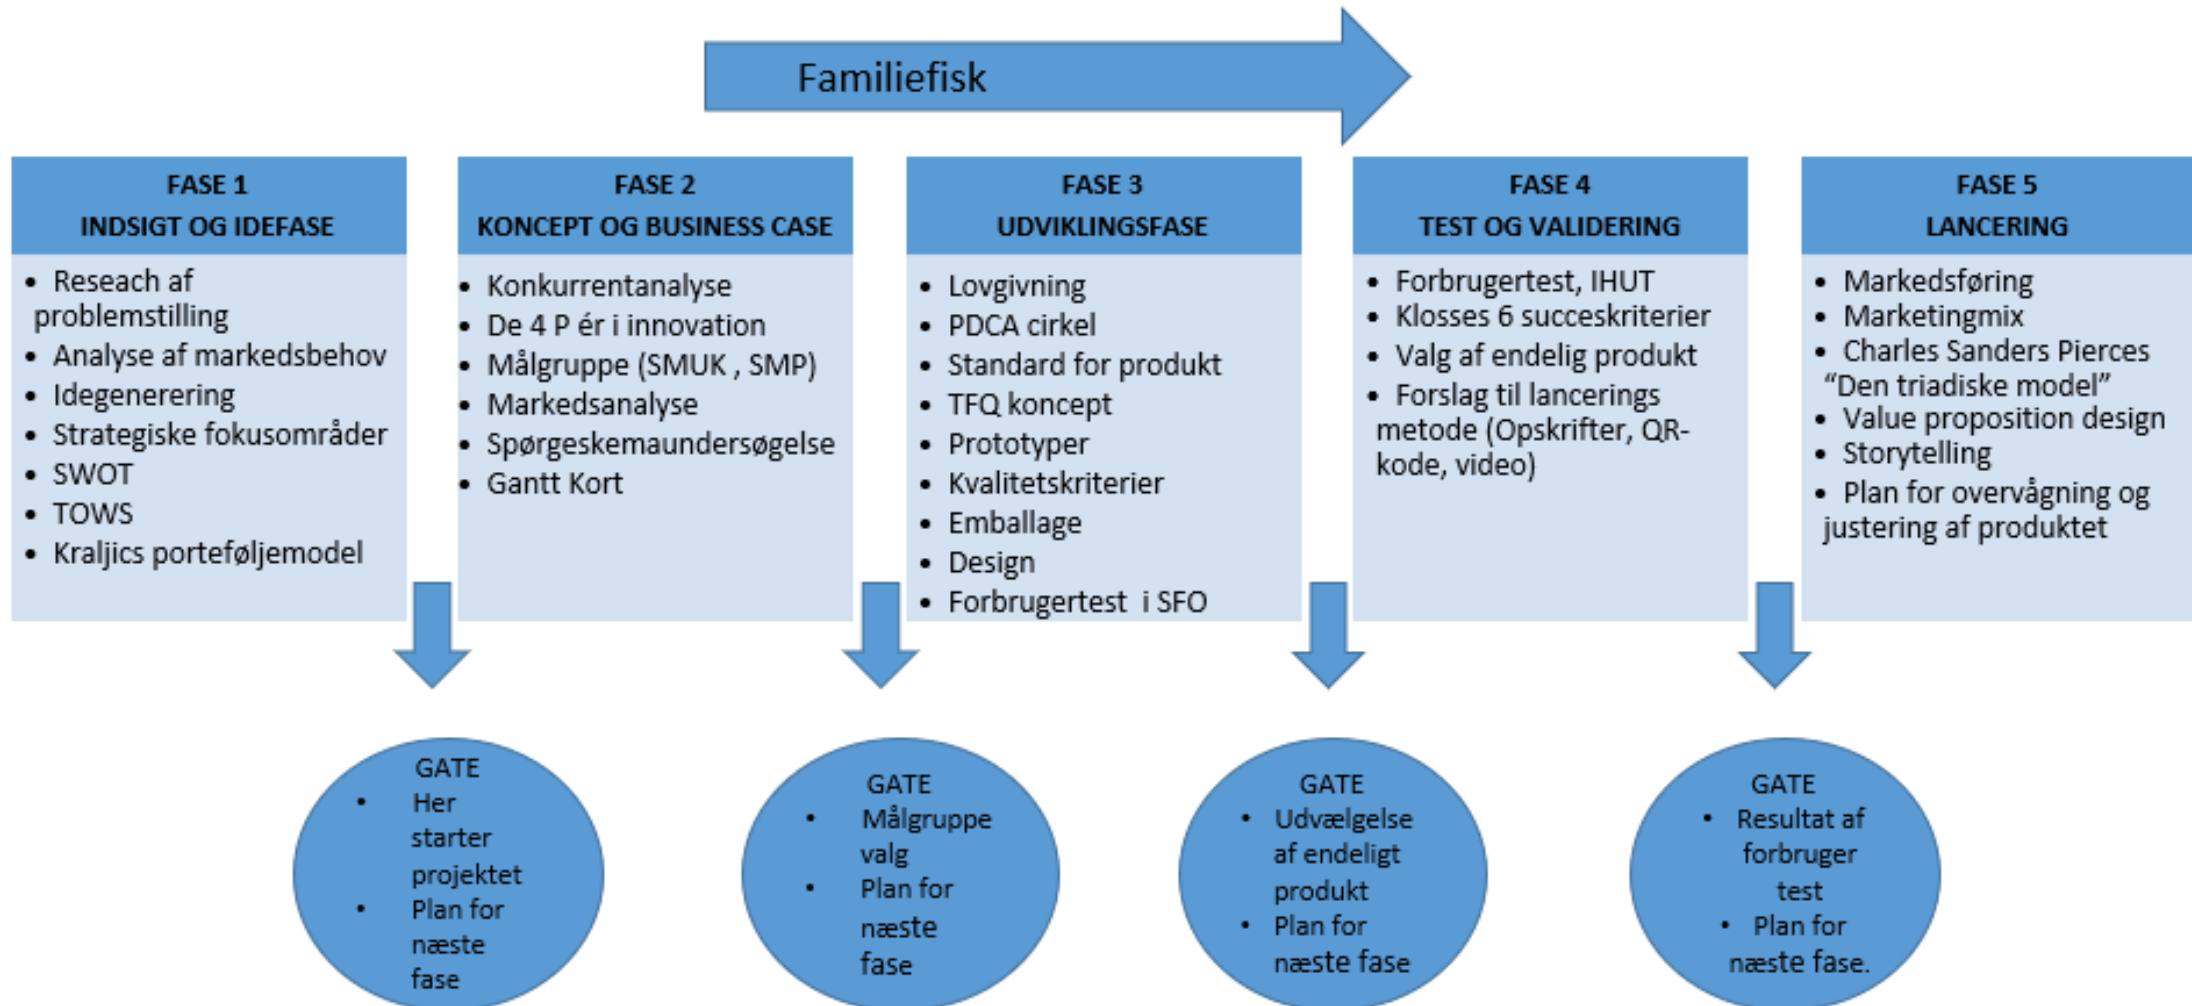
Familiefisk

FASE 1
INDSIGT OG IDEFASE

- Reseach af problemstilling
- Analyse af markedsbehov
- Idegenerering
- Strategiske fokusområder
- SWOT
- TOWS
- Kraljics porteføljemodel

FASE 2
KONCEPT OG BUSINESS CASE

- Konkurrentanalyse
- De 4 P ér i innovation
- Målgruppe (SMUK , SMP)
- Markedsanalyse
- Spørgeskemaundersøgelse
- Gantt Kort

FASE 3
UDVIKLINGSFASE

- Lovgivning
- PDCA cirkel
- Standard for produkt
- TFQ koncept
- Prototyper
- Kvalitetskriterier
- Emballage
- Design
- Forbrugertest i SFO

FASE 4
TEST OG VALIDERING

- Forbrugertest, IHUT
- Klosses 6 succeskriterier
- Valg af endelig produkt
- Forslag til lancerings metode (Opskrifter, QR-kode, video)

FASE 5
LANCERING

- Markedsføring
- Marketingmix
- Charles Sanders Pierces "Den triadiske model"
- Value proposition design
- Storytelling
- Plan for overvågning og justering af produktet

GATE
- Her starter projektet
- Plan for næste fase

GATE
- Målgruppe valg
- Plan for næste fase

GATE
- Udvælgelse af endeligt produkt
- Plan for næste fase

GATE
- Resultat af forbruger test
- Plan for næste fase.